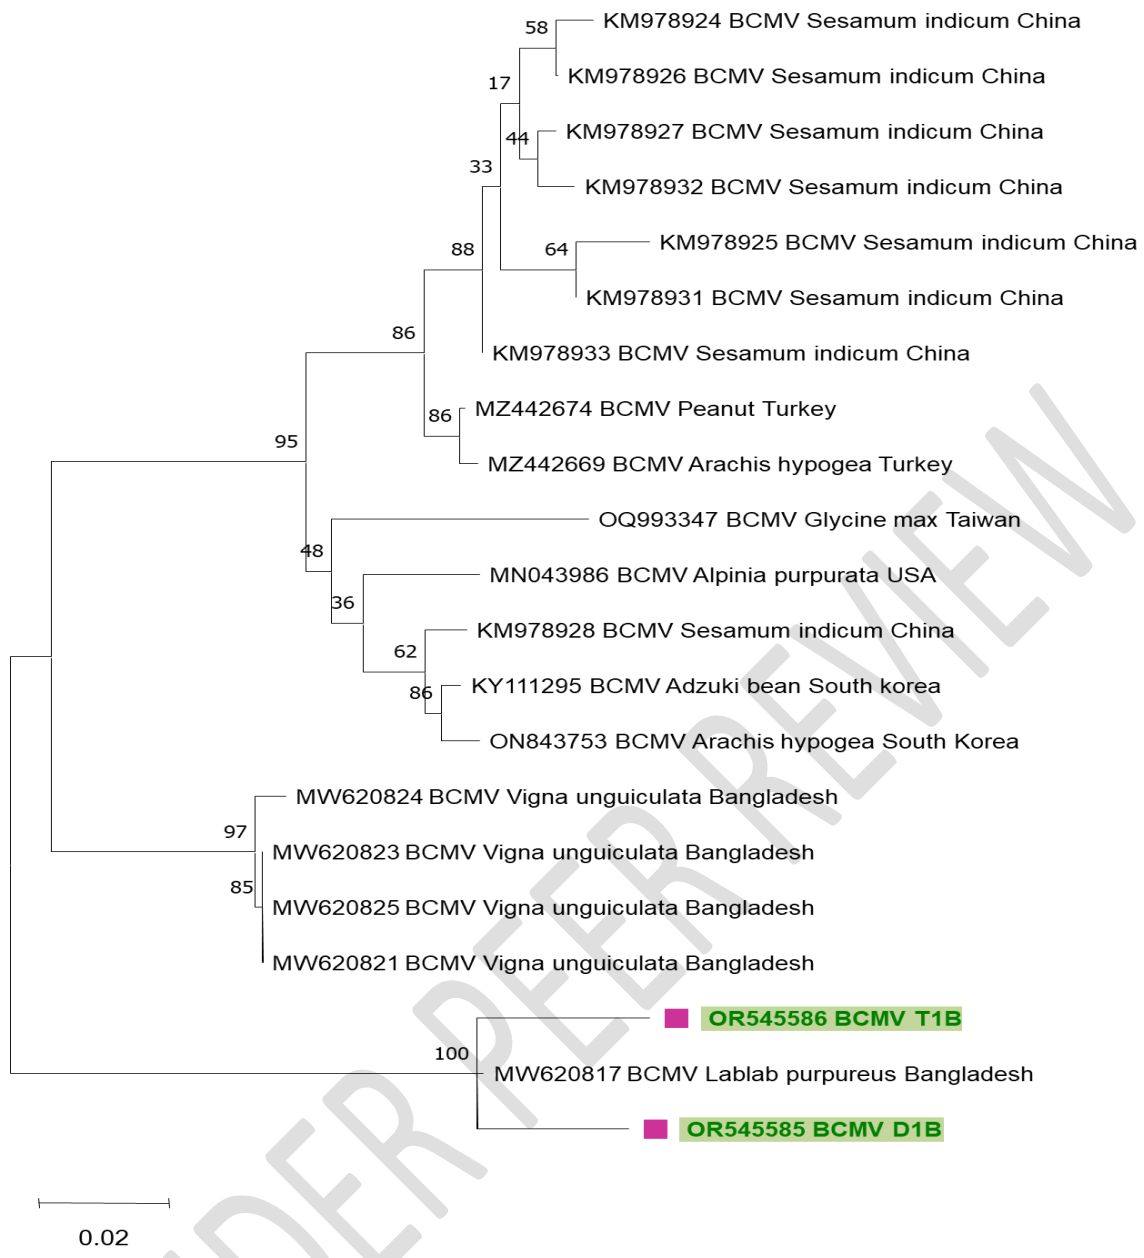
58
KM978924 BCMV Sesamum indicum China
17
KM978926 BCMV Sesamum indicum China
44
KM978927 BCMV Sesamum indicum China
33
KM978932 BCMV Sesamum indicum China
88
64
KM978925 BCMV Sesamum indicum China
KM978931 BCMV Sesamum indicum China
86
KM978933 BCMV Sesamum indicum China
86
MZ442674 BCMV Peanut Turkey
95
MZ442669 BCMV Arachis hypogea Turkey
OQ993347 BCMV Glycine max Taiwan
48
MN043986 BCMV Alpinia purpurata USA
36
KM978928 BCMV Sesamum indicum China
62
86
KY111295 BCMV Adzuki bean South korea
ON843753 BCMV Arachis hypogea South Korea
MW620824 BCMV Vigna unguiculata Bangladesh
97
MW620823 BCMV Vigna unguiculata Bangladesh
85
MW620825 BCMV Vigna unguiculata Bangladesh
MW620821 BCMV Vigna unguiculata Bangladesh
OR545586 BCMV T1B
100
MW620817 BCMV Lablab purpureus Bangladesh
OR545585 BCMV D1B
0.02
UNDER PEER REVIEW